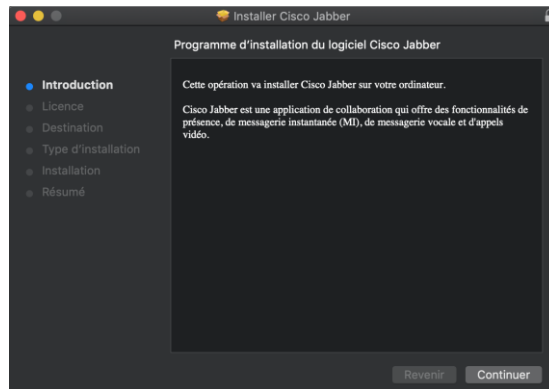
Installer Cisco Jabber

Programme d'installation du logiciel Cisco Jabber

Introduction
Licence
Destination
Type d'installation
Installation
Résumé

Cette opération va installer Cisco Jabber sur votre ordinateur.

Cisco Jabber est une application de collaboration qui offre des fonctionnalités de présence, de messagerie instantanée (MI), de messagerie vocale et d'appels vidéo.

Revenir
Continuer